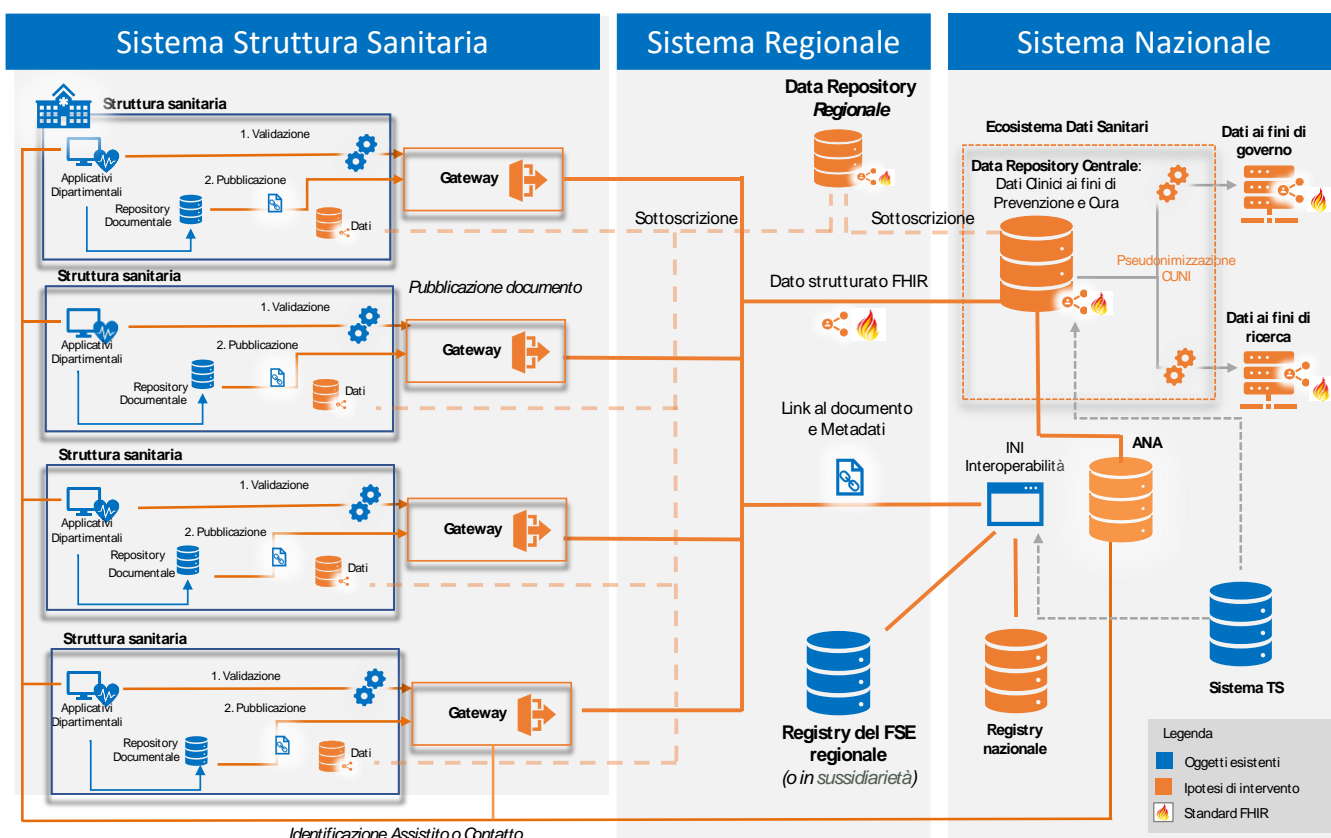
Sistema Struttura Sanitaria

Sistema Regionale

Sistema Nazionale

Struttura sanitaria

1. Validazione

Applicativi Dipartimentali

2. Pubblicazione

Repository Documentale

Dati

Gateway

Struttura sanitaria

1. Validazione

Applicativi Dipartimentali

2. Pubblicazione

Repository Documentale

Dati

Gateway

Struttura sanitaria

1. Validazione

Applicativi Dipartimentali

2. Pubblicazione

Repository Documentale

Dati

Gateway

Struttura sanitaria

1. Validazione

Applicativi Dipartimentali

2. Pubblicazione

Repository Documentale

Dati

Gateway

Data Repository *Regionale*

Sottoscrizione

Pubblicazione documento

Dato strutturato FHIR

Link al documento e Metadati

Registry del FSE regionale

(o in sussidiarietà)

Ecosistema Dati Sanitari

Data Repository Centrale: Dati Clinici ai fini di Prevenzione e Cura

Sottoscrizione

Pseudonimizzazione CUNI

Dati ai fini di governo

Dati ai fini di ricerca

INI Interoperabilità

ANA

Registry nazionale

Sistema TS

Legenda

Oggetti esistenti

Ipotesi di intervento

Standard FHIR

Identificazione Assistito o Contatto